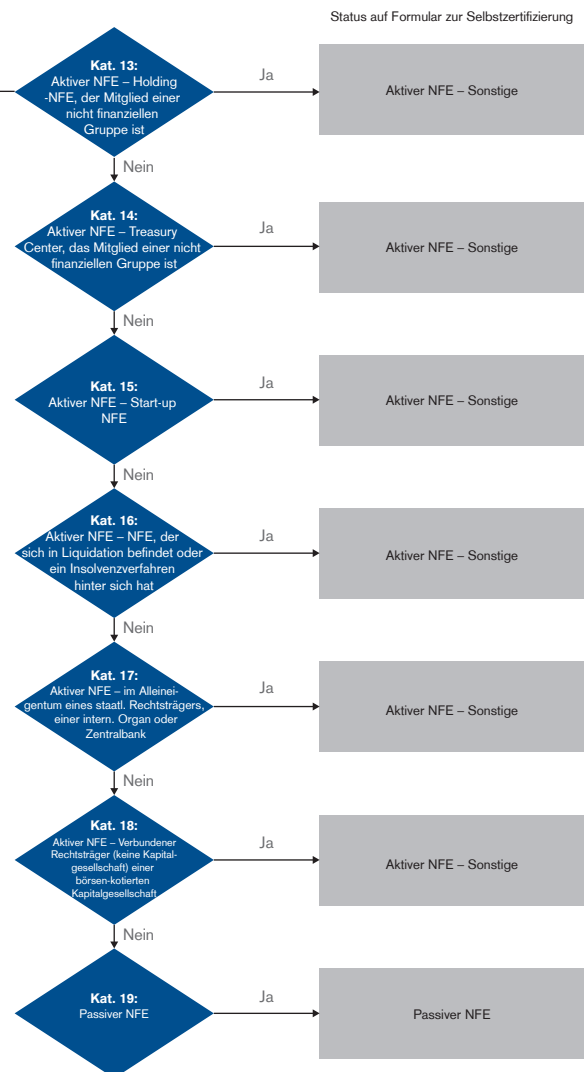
Status auf Formular zur Selbstzertifizierung

Kat. 13:
Aktiver NFE – Holding -NFE, der Mitglied einer nicht finanziellen Gruppe ist

Ja

Aktiver NFE – Sonstige

Nein

Kat. 14:
Aktiver NFE – Treasury Center, das Mitglied einer nicht finanziellen Gruppe ist

Ja

Aktiver NFE – Sonstige

Nein

Kat. 15:
Aktiver NFE – Start-up NFE

Ja

Aktiver NFE – Sonstige

Nein

Kat. 16:
Aktiver NFE – NFE, der sich in Liquidation befindet oder ein Insolvenzverfahren hinter sich hat

Ja

Aktiver NFE – Sonstige

Nein

Kat. 17:
Aktiver NFE – im Alleineigentum eines staatl. Rechtsträgers, einer intern. Organ oder Zentralbank

Ja

Aktiver NFE – Sonstige

Nein

Kat. 18:
Aktiver NFE – Verbundener Rechtsträger (keine Kapitalgesellschaft) einer börsen-kotierten Kapitalgesellschaft

Ja

Aktiver NFE – Sonstige

Nein

Kat. 19:
Passiver NFE

Ja

Passiver NFE